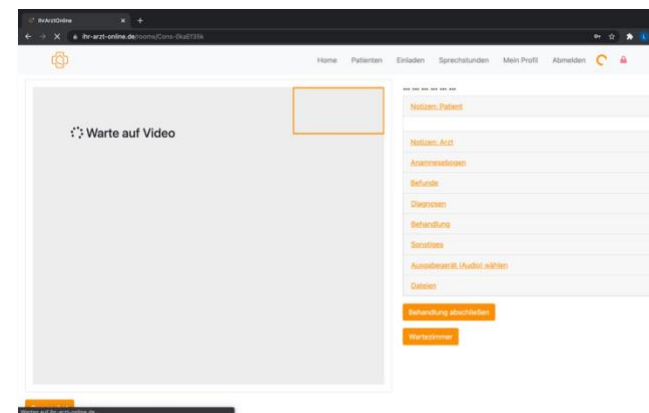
IhrArztOnline
ihr-arzt-online.de/room/Cons-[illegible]

Home Patienten Einladen Sprechstunden Mein Profil Abmelden

Warte auf Video

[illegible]

Notizen: Patient

Notizen: Arzt

Anamnesebogen

Befunde

Diagnosen

Behandlung

Sonstiges

Ausgabegerät (Audio) wählen

Dateien

Behandlung abschließen

Wartezimmer

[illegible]

Warten auf ihr-arzt-online.de